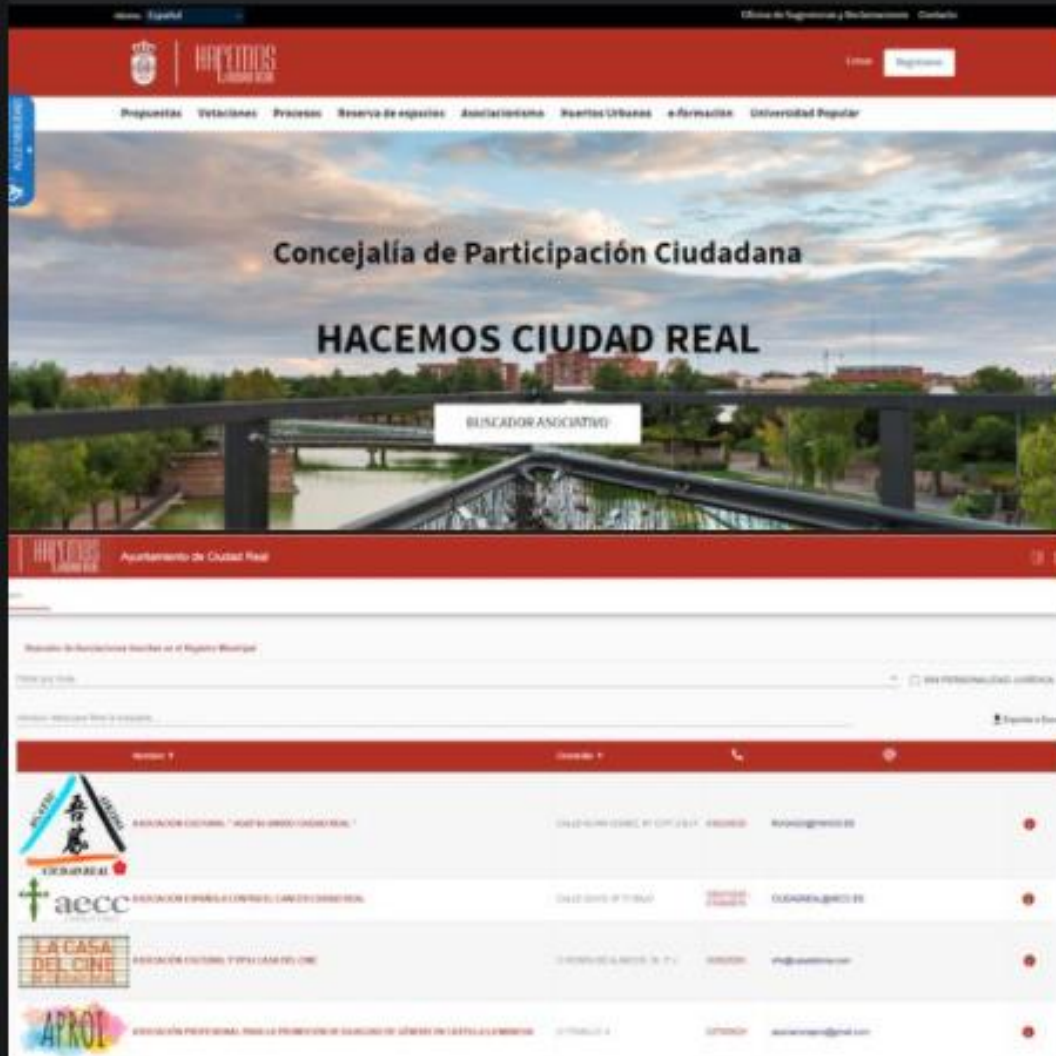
Idioma: Español

Oficina de Sugerencias y Reclamaciones Contacto

HACEMOS CIUDAD REAL

Entrar Registrarse

Propuestas Votaciones Procesos Reserva de espacios Asociacionismo Huertos Urbanos e-formación Universidad Popular

ACCESIBILIDAD

Concejalía de Participación Ciudadana

HACEMOS CIUDAD REAL

BUSCADOR ASOCIATIVO

HACEMOS CIUDAD REAL

Ayuntamiento de Ciudad Real

Buscador de Asociaciones Inscritas en el Registro Municipal

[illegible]

SIN PERSONALIDAD JURÍDICA

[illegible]

Exportar a Excel

| Nombre | Domicilio | | | |
|---|---|---|---|---|
| ASOCIACIÓN CULTURAL "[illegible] CIUDAD REAL" | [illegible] | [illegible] | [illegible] | |
| ASOCIACIÓN ESPAÑOLA CONTRA EL CÁNCER CIUDAD REAL | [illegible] | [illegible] | CIUDADREAL@AECC.ES | |
| ASOCIACIÓN CULTURAL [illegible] CASA DEL CINE | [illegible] | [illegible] | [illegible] | |
| ASOCIACIÓN PROFESIONAL PARA LA PROMOCIÓN DE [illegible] DE GÉNERO EN CASTILLA-LA MANCHA | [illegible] | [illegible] | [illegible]@gmail.com | |

CIUDAD REAL

aecc

LA CASA DEL CINE

APROI